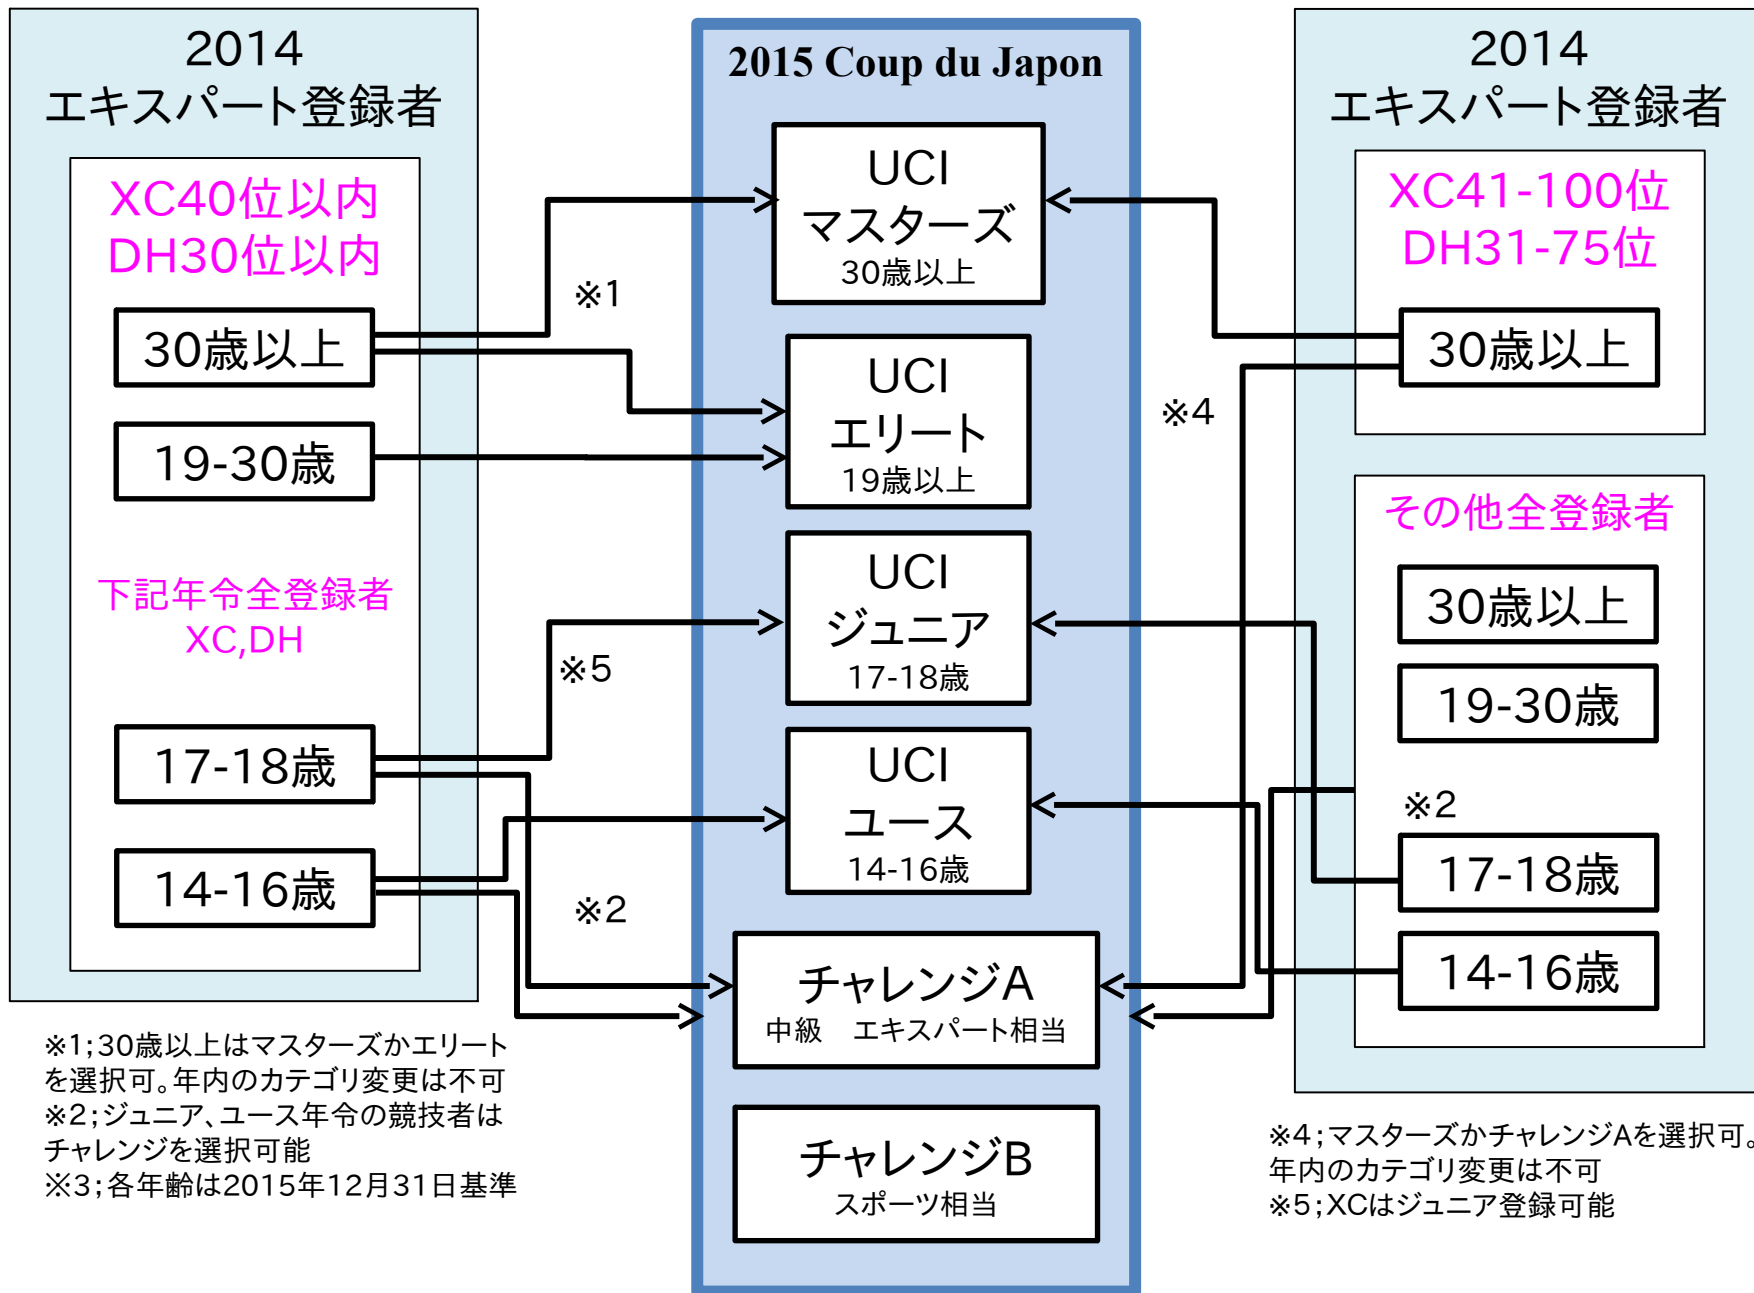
2014
エキスパート登録者

XC40位以内
DH30位以内

30歳以上

19-30歳

下記年令全登録者
XC,DH

17-18歳

14-16歳

2015 Coup du Japon

UCI
マスターズ
30歳以上

UCI
エリート
19歳以上

UCI
ジュニア
17-18歳

UCI
ユース
14-16歳

チャレンジA
中級　エキスパート相当

チャレンジB
スポーツ相当

※1

※5

※2

※4

2014
エキスパート登録者

XC41-100位
DH31-75位

30歳以上

その他全登録者

30歳以上

19-30歳

※2

17-18歳

14-16歳

※1;30歳以上はマスターズかエリートを選択可。年内のカテゴリ変更は不可
※2;ジュニア、ユース年令の競技者はチャレンジを選択可能
※3;各年齢は2015年12月31日基準

※4;マスターズかチャレンジAを選択可。年内のカテゴリ変更は不可
※5;XCはジュニア登録可能